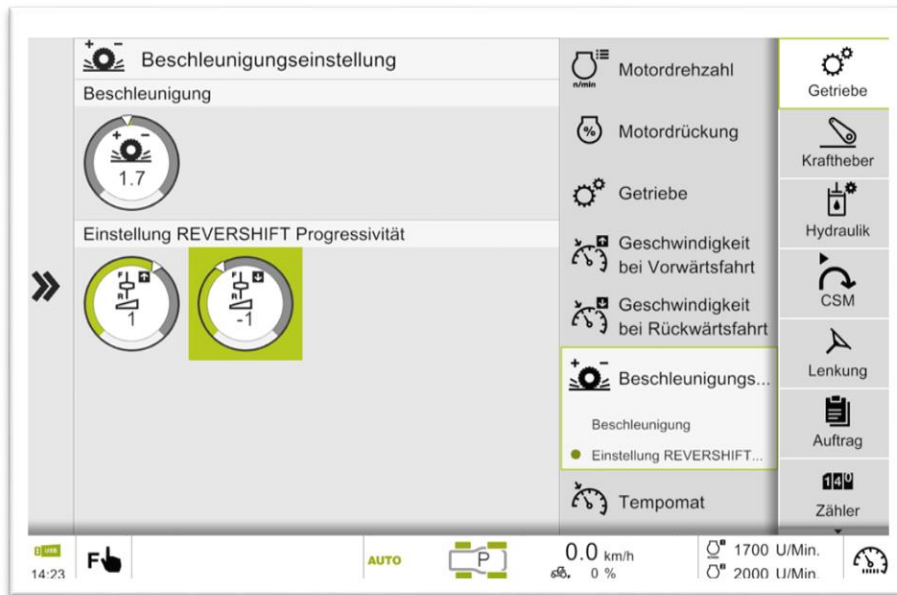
Beschleunigungseinstellung

Beschleunigung

1.7

Einstellung REVERSHIFT Progressivität

1

-1

»

n/min Motordrehzahl

Motordrückung

Getriebe

Geschwindigkeit bei Vorwärtsfahrt

Geschwindigkeit bei Rückwärtsfahrt

Beschleunigungs...

Beschleunigung

Einstellung REVERSHIFT...

Tempomat

Getriebe

Kraftheber

Hydraulik

CSM

Lenkung

Auftrag

140

Zähler

14:23

F

AUTO

P

0.0 km/h

0 %

1700 U/Min.

2000 U/Min.